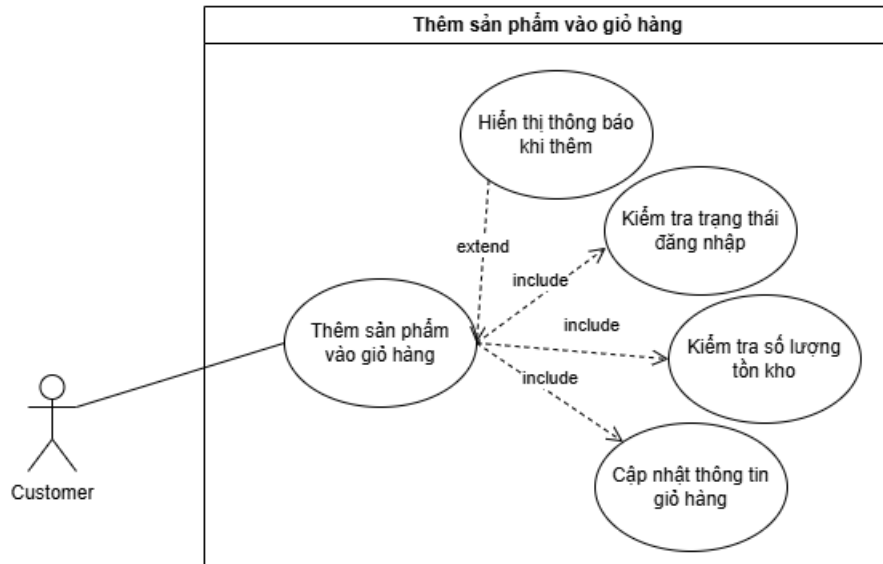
Thêm sản phẩm vào giỏ hàng

Hiển thị thông báo khi thêm

extend

Kiểm tra trạng thái đăng nhập

include

Thêm sản phẩm vào giỏ hàng

include

Kiểm tra số lượng tồn kho

include

Cập nhật thông tin giỏ hàng

Customer